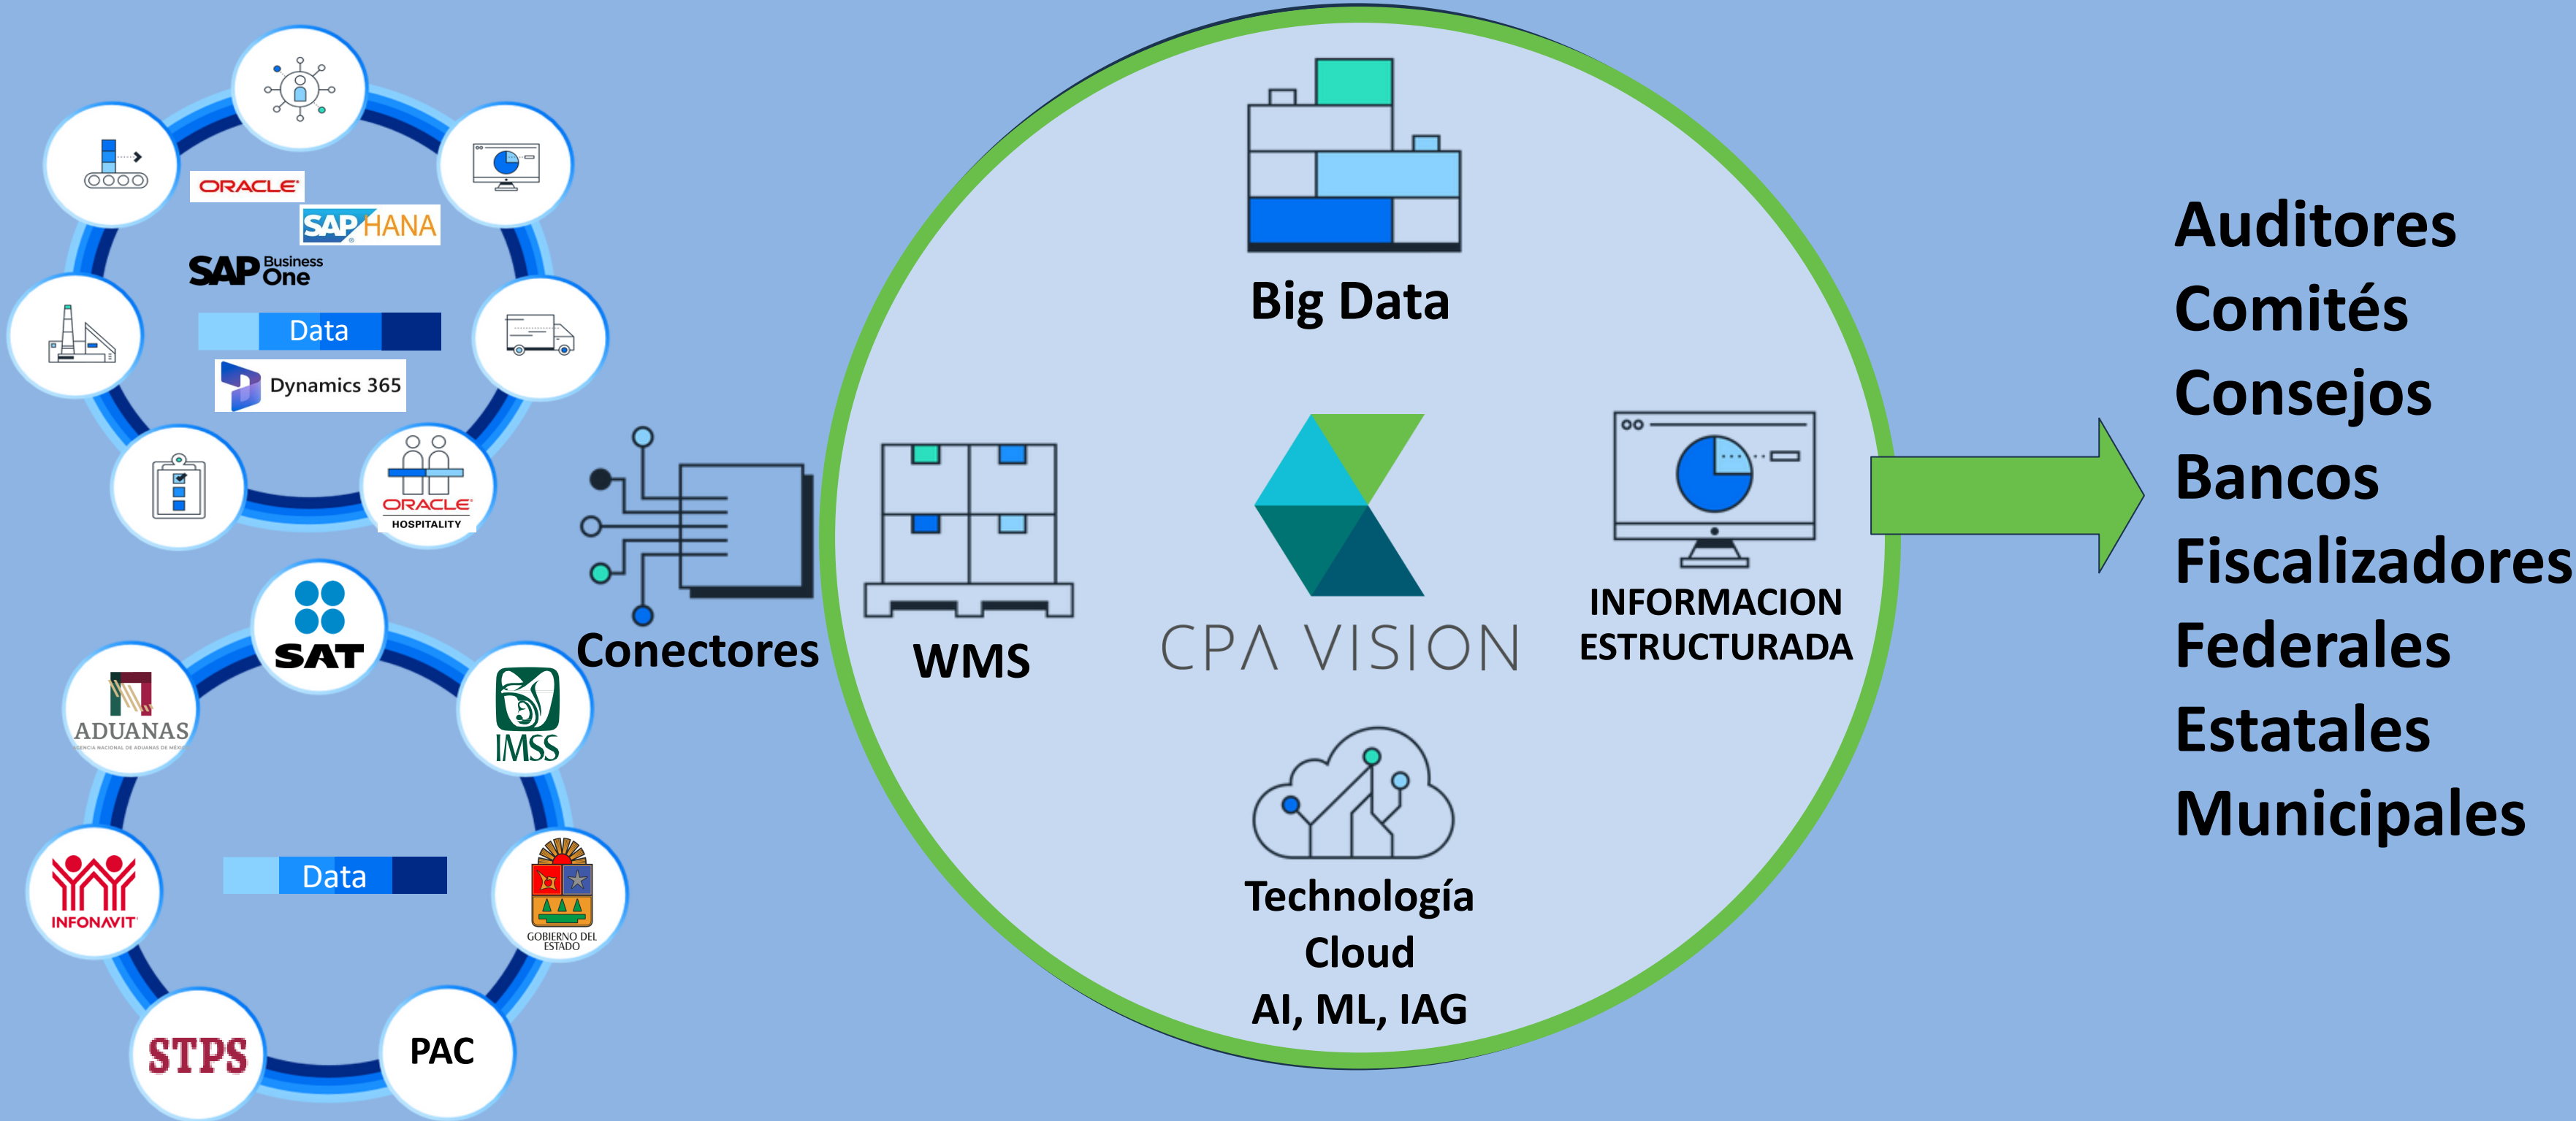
ORACLE
SAP HANA
SAP Business One
Data
Dynamics 365
ORACLE HOSPITALITY

SAT
ADUANAS
IMSS
INFONAVIT
Data
GOBIERNO DEL ESTADO
STPS
PAC

Conectores

Big Data
WMS
CPA VISION
INFORMACION ESTRUCTURADA
Technología Cloud AI, ML, IAG

Auditores
Comités
Consejos
Bancos
Fiscalizadores
Federales
Estatales
Municipales